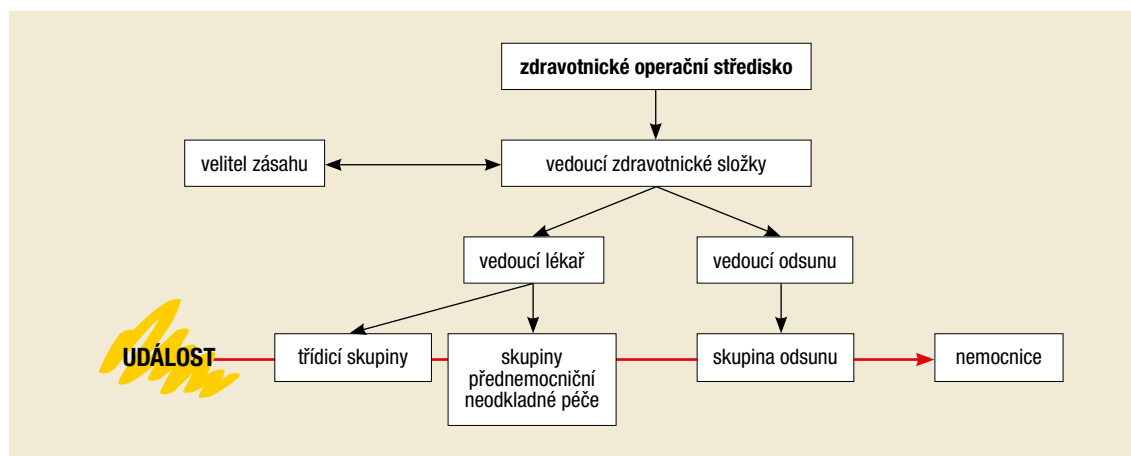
zdravotnické operační středisko

velitel zásahu

vedoucí zdravotnické složky

vedoucí lékař

vedoucí odsunu

UDÁLOST

třídicí skupiny

skupiny přednemocniční neodkladné péče

skupina odsunu

nemocnice